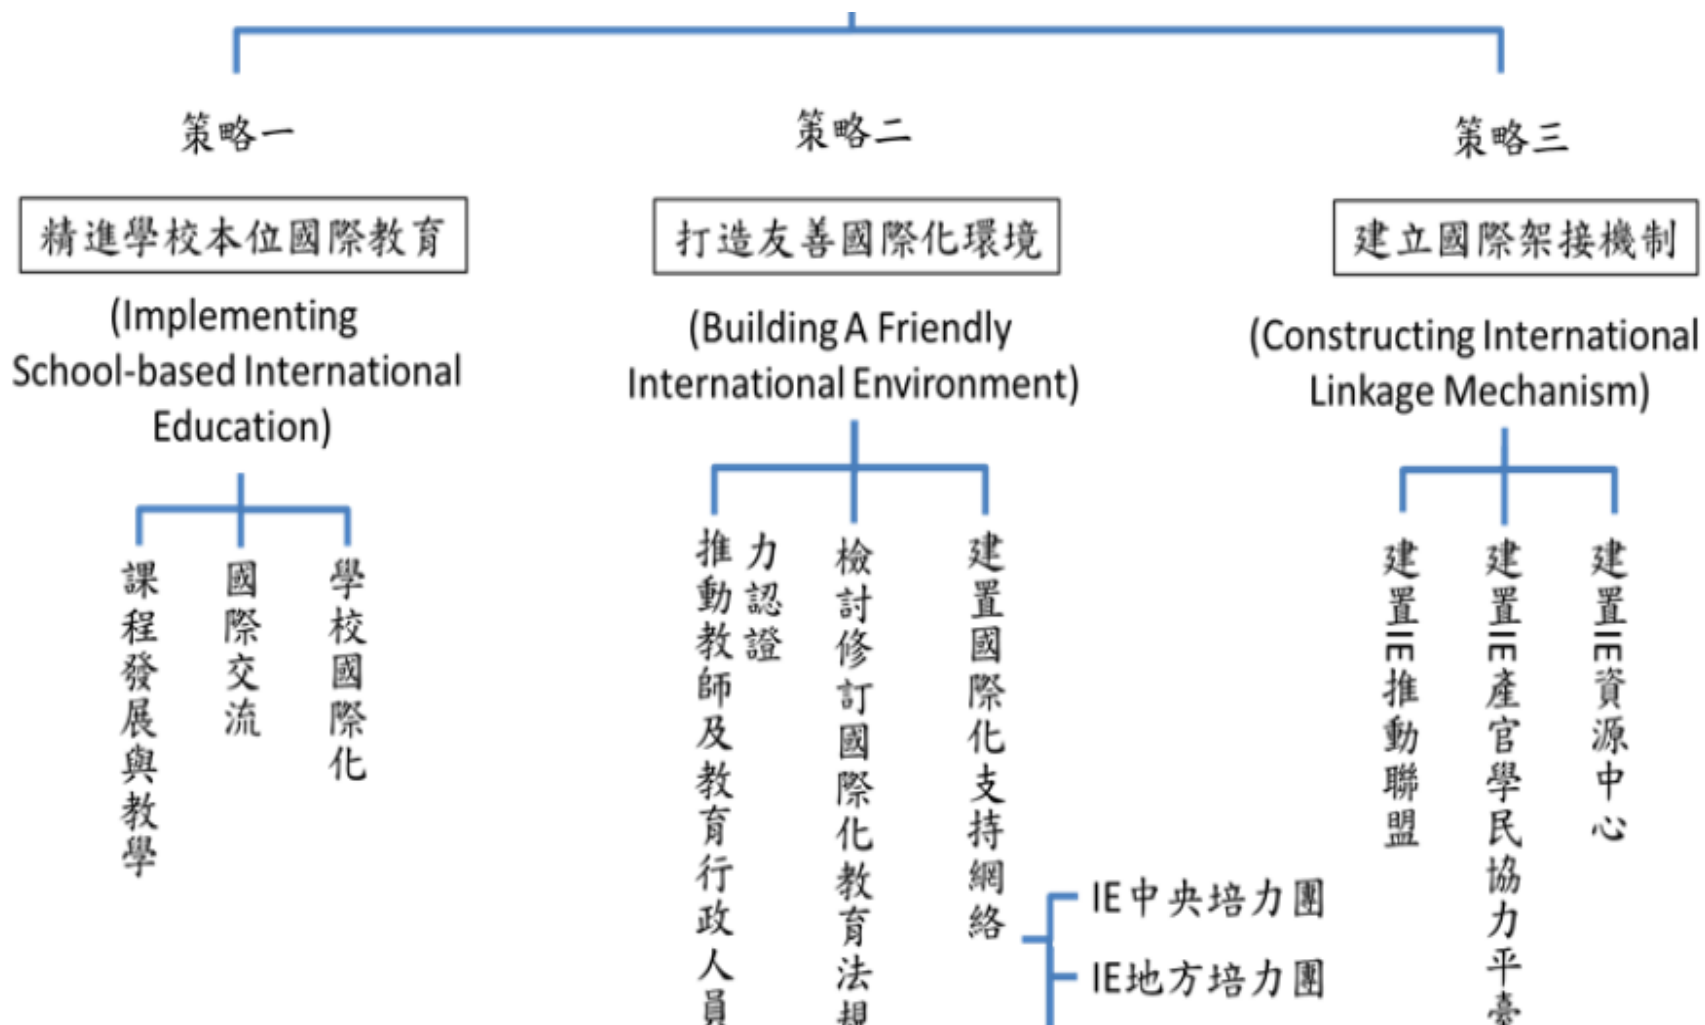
策略一

精進學校本位國際教育

(Implementing School-based International Education)

課程發展與教學

國際交流

學校國際化

策略二

打造友善國際化環境

(Building A Friendly International Environment)

推動教師及教育行政人員力認證

檢討修訂國際化教育法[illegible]

建置國際化支持網絡

IE中央培力團

IE地方培力團

策略三

建立國際架接機制

(Constructing International Linkage Mechanism)

建置IE推動聯盟

建置IE產官學民協力平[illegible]

建置IE資源中心